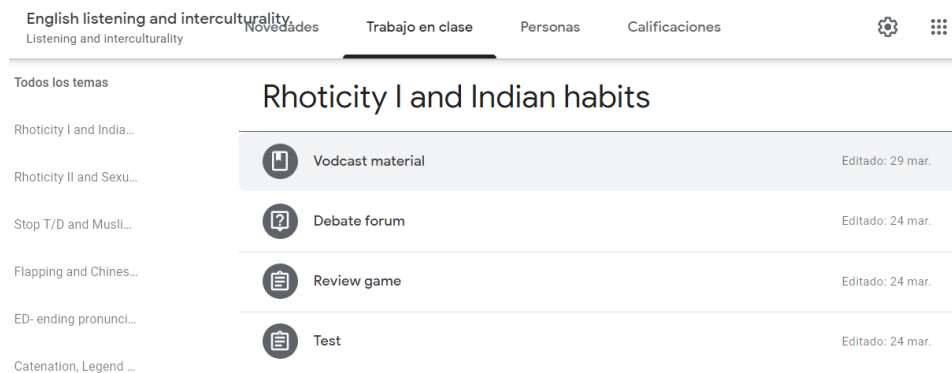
English listening and interculturality
Listening and interculturality

Novedades Trabajo en clase Personas Calificaciones

Todos los temas
Rhoticity I and India...
Rhoticity II and Sexu...
Stop T/D and Musli...
Flapping and Chines...
ED- ending pronunci...
Catenation, Legend ...

Rhoticity I and Indian habits

Vodcast material Editado: 29 mar.
Debate forum Editado: 24 mar.
Review game Editado: 24 mar.
Test Editado: 24 mar.